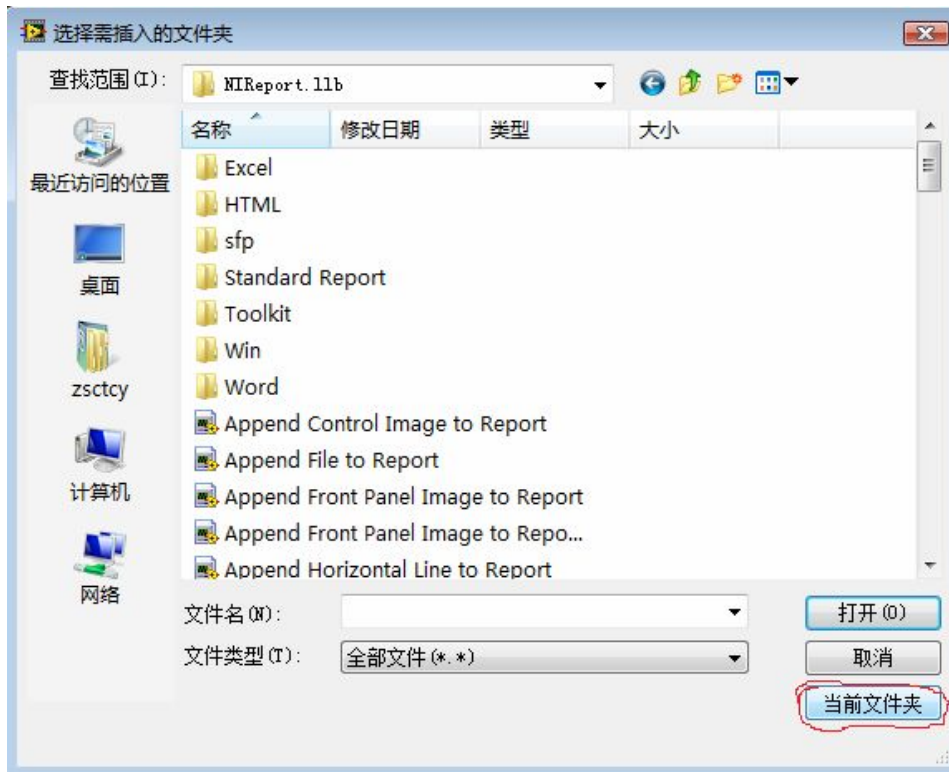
选择需插入的文件夹

查找范围(I): NIReport.llb

最近访问的位置

桌面

zsctcy

计算机

网络

| 名称 | 修改日期 | 类型 | 大小 |
|---|---|---|---|
| Excel | | | |
| HTML | | | |
| sfp | | | |
| Standard Report | | | |
| Toolkit | | | |
| Win | | | |
| Word | | | |
| Append Control Image to Report | | | |
| Append File to Report | | | |
| Append Front Panel Image to Report | | | |
| Append Front Panel Image to Repo... | | | |
| Append Horizontal Line to Report | | | |

文件名(N):

文件类型(T): 全部文件(*.*)

打开(O)

取消

当前文件夹